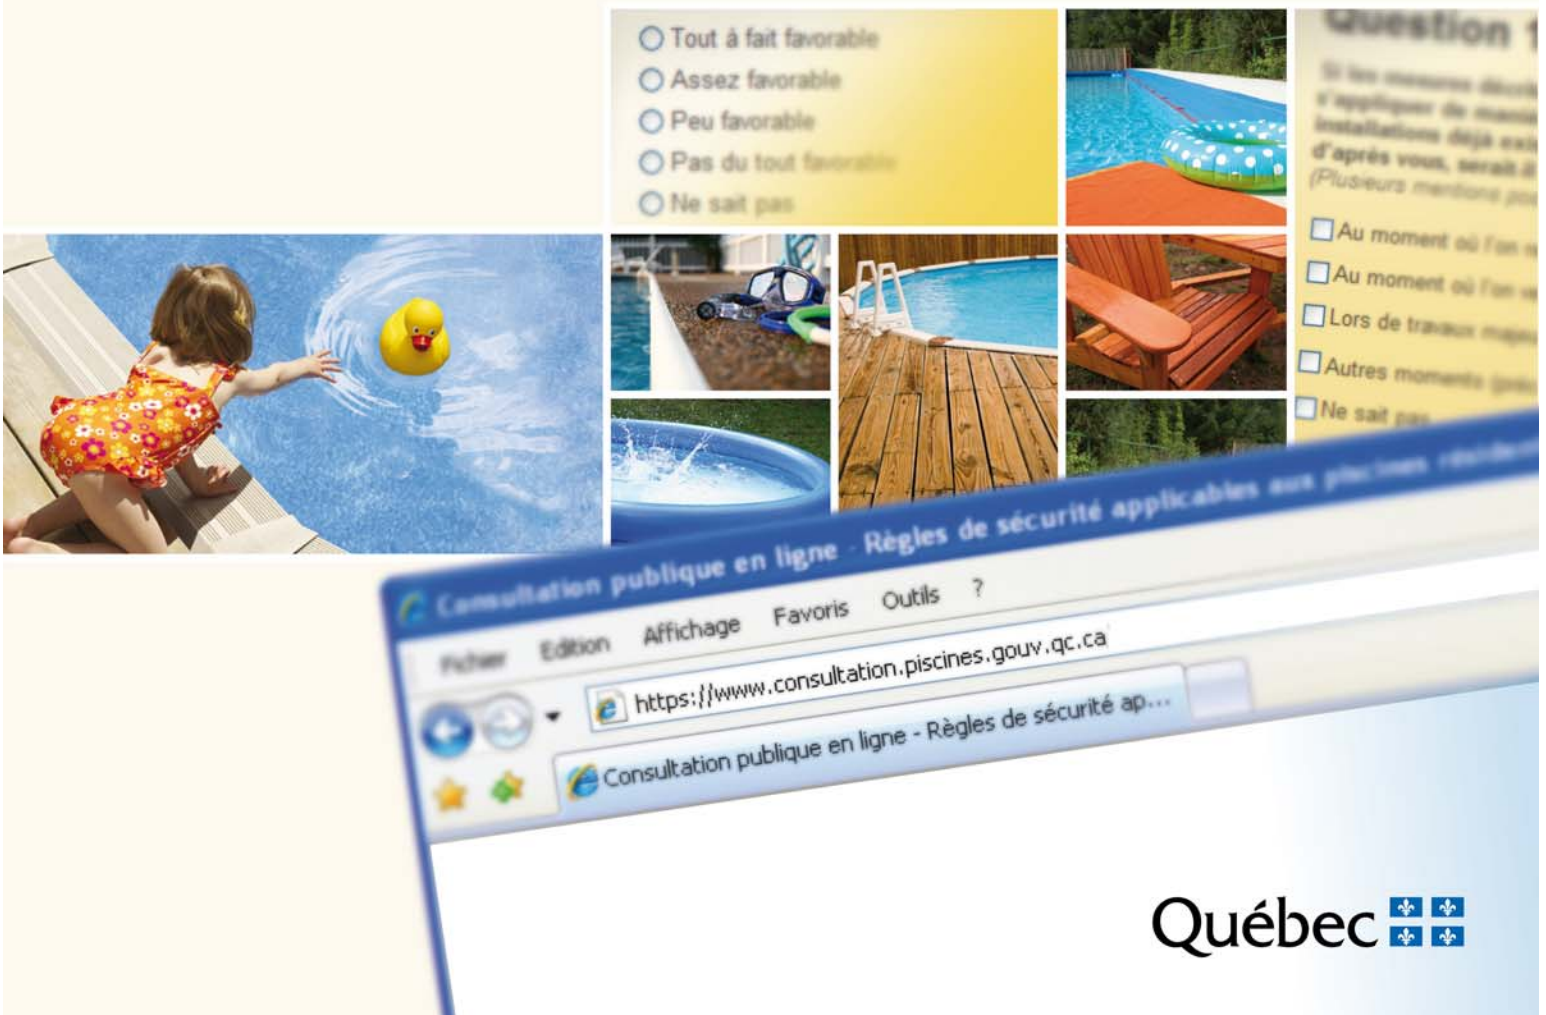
Tout à fait favorable
Assez favorable
Peu favorable
Pas du tout favorable
Ne sait pas

Question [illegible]

Si les mesures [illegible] s'appliquer de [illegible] installations déjà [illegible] d'après vous, serait-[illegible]
(Plusieurs mentions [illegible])

Au moment où l'on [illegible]
Au moment où l'on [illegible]
Lors de travaux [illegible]
Autres moments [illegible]
Ne sait pas

Consultation publique en ligne - Règles de sécurité applicables aux piscines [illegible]

Fichier Edition Affichage Favoris Outils ?

https://www.consultation.piscines.gouv.qc.ca

Consultation publique en ligne - Règles de sécurité ap...

Québec